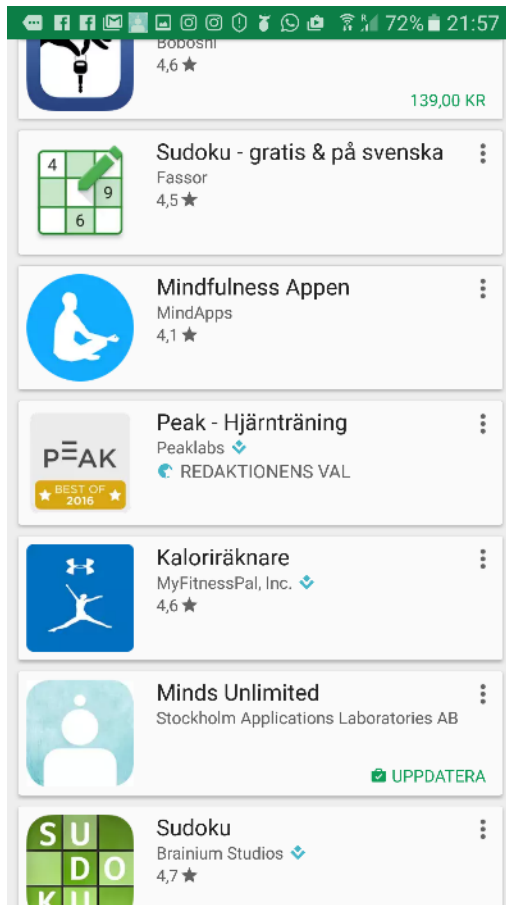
72% 21:57

Boboshi
4,6 ★
139,00 KR

4
9
6
Sudoku - gratis & på svenska
Fassor
4,5 ★

Mindfulness Appen
MindApps
4,1 ★

PEAK
BEST OF 2016
Peak - Hjärnträning
Peaklabs
REDAKTIONENS VAL

Kaloriräknare
MyFitnessPal, Inc.
4,6 ★

Minds Unlimited
Stockholm Applications Laboratories AB
UPPDATERA

S U
D O
K U
Sudoku
Brainium Studios
4,7 ★